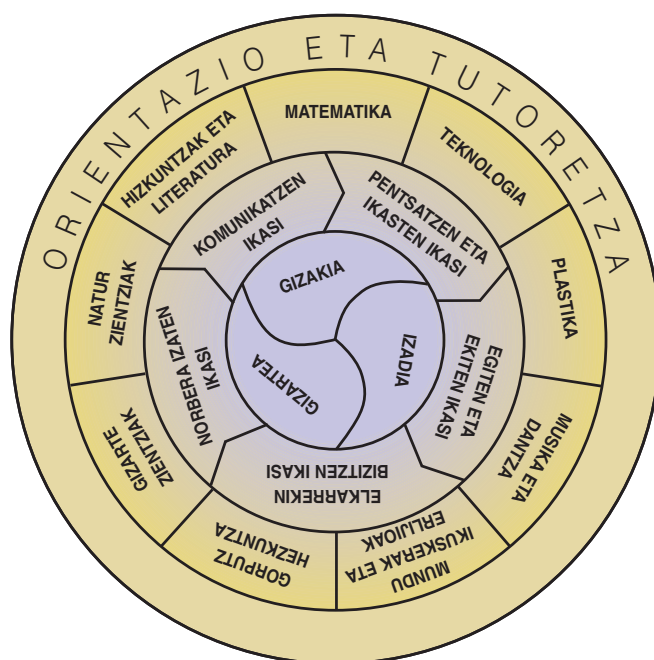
ORIENTAZIO ETA TUTORETZA

MATEMATIKA

TEKNOLOGIA

PLASTIKA

MUSIKA ETA DANTZA

MUNDU IKUSKERAK ETA ERLIJIOAK

GORPUTZ HEZKUNTZA

GIZARTE ZIENTZIAK

NATUR ZIENTZIAK

HIZKUNTZAK ETA LITERATURA

KOMUNIKATZEN IKASI

PENTSATZEN ETA IKASTEN IKASI

EGITEN ETA EKITEN IKASI

ELKARREKIN BIZITZEN IKASI

NORBERA IZATEN IKASI

GIZAKIA

IZADIA

GIZARTEA